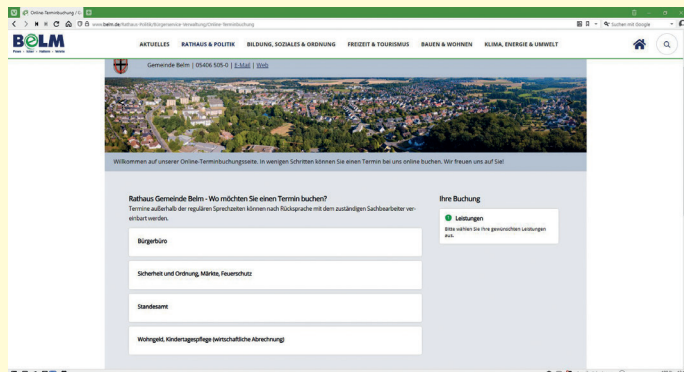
Online-Terminbuchung / G

www.belm.de/Rathaus-Politik/Bürgerservice-Verwaltung/Online-Terminbuchung

Suchen mit Google

BELM

AKTUELLES RATHAUS & POLITIK BILDUNG, SOZIALES & ORDNUNG FREIZEIT & TOURISMUS BAUEN & WOHNEN KLIMA, ENERGIE & UMWELT

Gemeinde Belm | 05406 505-0 | E-Mail | Web

Willkommen auf unserer Online-Terminbuchungsseite. In wenigen Schritten können Sie einen Termin bei uns online buchen. Wir freuen uns auf Sie!

Rathaus Gemeinde Belm - Wo möchten Sie einen Termin buchen?

Termine außerhalb der regulären Sprechzeiten können nach Rücksprache mit dem zuständigen Sachbearbeiter vereinbart werden.

Bürgerbüro

Sicherheit und Ordnung, Märkte, Feuerschutz

Standesamt

Wohngeld, Kindertagespflege (wirtschaftliche Abrechnung)

Ihre Buchung

Leistungen

Bitte wählen Sie Ihre gewünschten Leistungen aus.